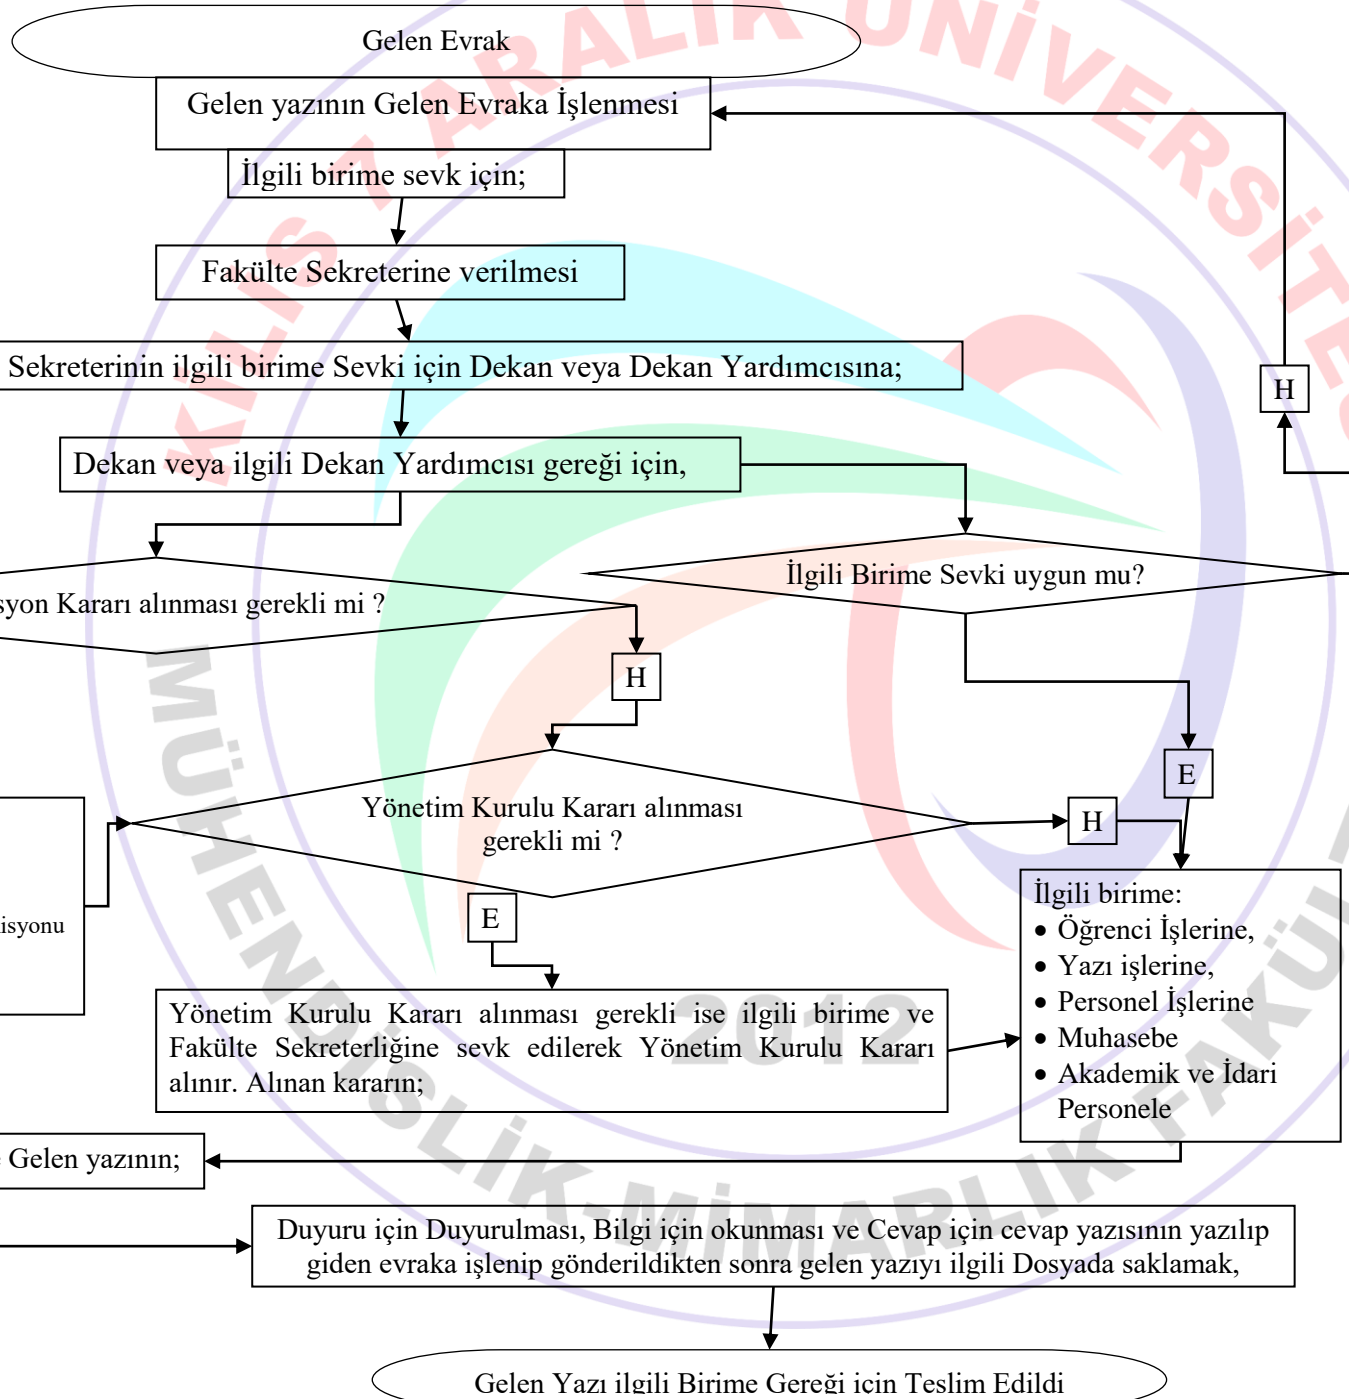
Gelen Evrak

Gelen yazının Gelen Evraka İşlenmesi

İlgili birime sevk için;

Fakülte Sekreterine verilmesi

Sekreterinin ilgili birime Sevki için Dekan veya Dekan Yardımcısına;

Dekan veya ilgili Dekan Yardımcısı gereği için,

H

syon Kararı alınması gerekli mi ?

İlgili Birime Sevki uygun mu?

H

Yönetim Kurulu Kararı alınması gerekli mi ?

E

H

isyonu

E

Yönetim Kurulu Kararı alınması gerekli ise ilgili birime ve Fakülte Sekreterliğine sevk edilerek Yönetim Kurulu Kararı alınır. Alınan kararın;

İlgili birime:
• Öğrenci İşlerine,
• Yazı işlerine,
• Personel İşlerine
• Muhasebe
• Akademik ve İdari Personele

Gelen yazının;

Duyuru için Duyurulması, Bilgi için okunması ve Cevap için cevap yazısının yazılıp giden evraka işlenip gönderildikten sonra gelen yazıyı ilgili Dosyada saklamak,

Gelen Yazı ilgili Birime Gereği için Teslim Edildi

KİLİS 7 ARALIK ÜNİVERSİTESİ
MÜHENDİSLİK-MİMARLIK FAKÜ
2012